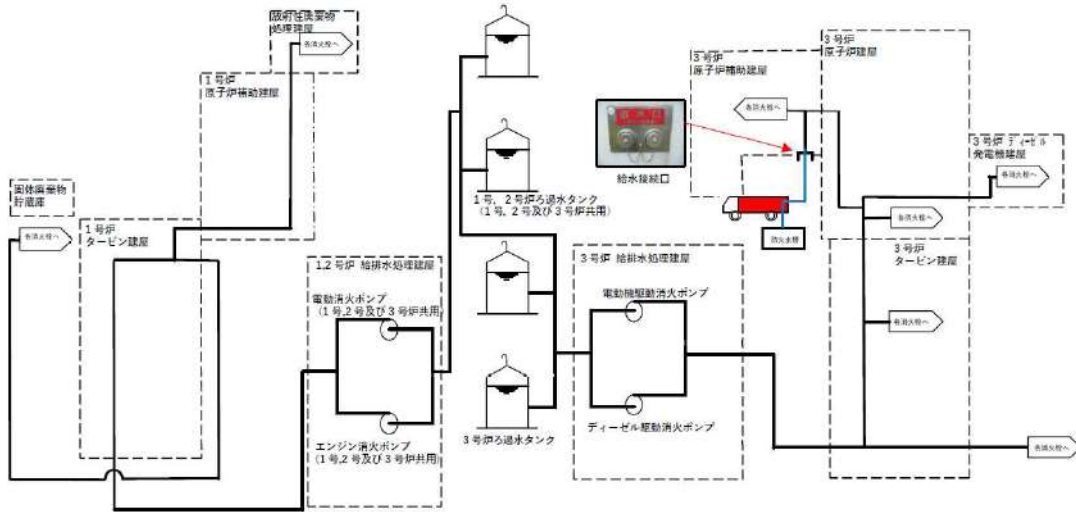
固体廃棄物
貯蔵庫

各消火栓へ

1 号炉
タービン建屋

1 号炉
原子炉補助建屋

放射性廃棄物
処理建屋

各消火栓へ

1,2 号炉 給排水処理建屋

電動消火ポンプ
(1 号,2 号及び 3 号炉共用)

エンジン消火ポンプ
(1 号,2 号及び 3 号炉共用)

1 号、2 号炉ろ過水タンク
(1 号、2 号及び 3 号炉共用)

3 号炉ろ過水タンク

3 号炉 給排水処理建屋

電動機駆動消火ポンプ

ディーゼル駆動消火ポンプ

給水接続口

3 号炉
原子炉補助建屋

各消火栓へ

消火水槽

3 号炉
原子炉建屋

3 号炉 ディーゼル
発電機建屋

各消火栓へ

各消火栓へ

3 号炉
タービン建屋

各消火栓へ

各消火栓へ